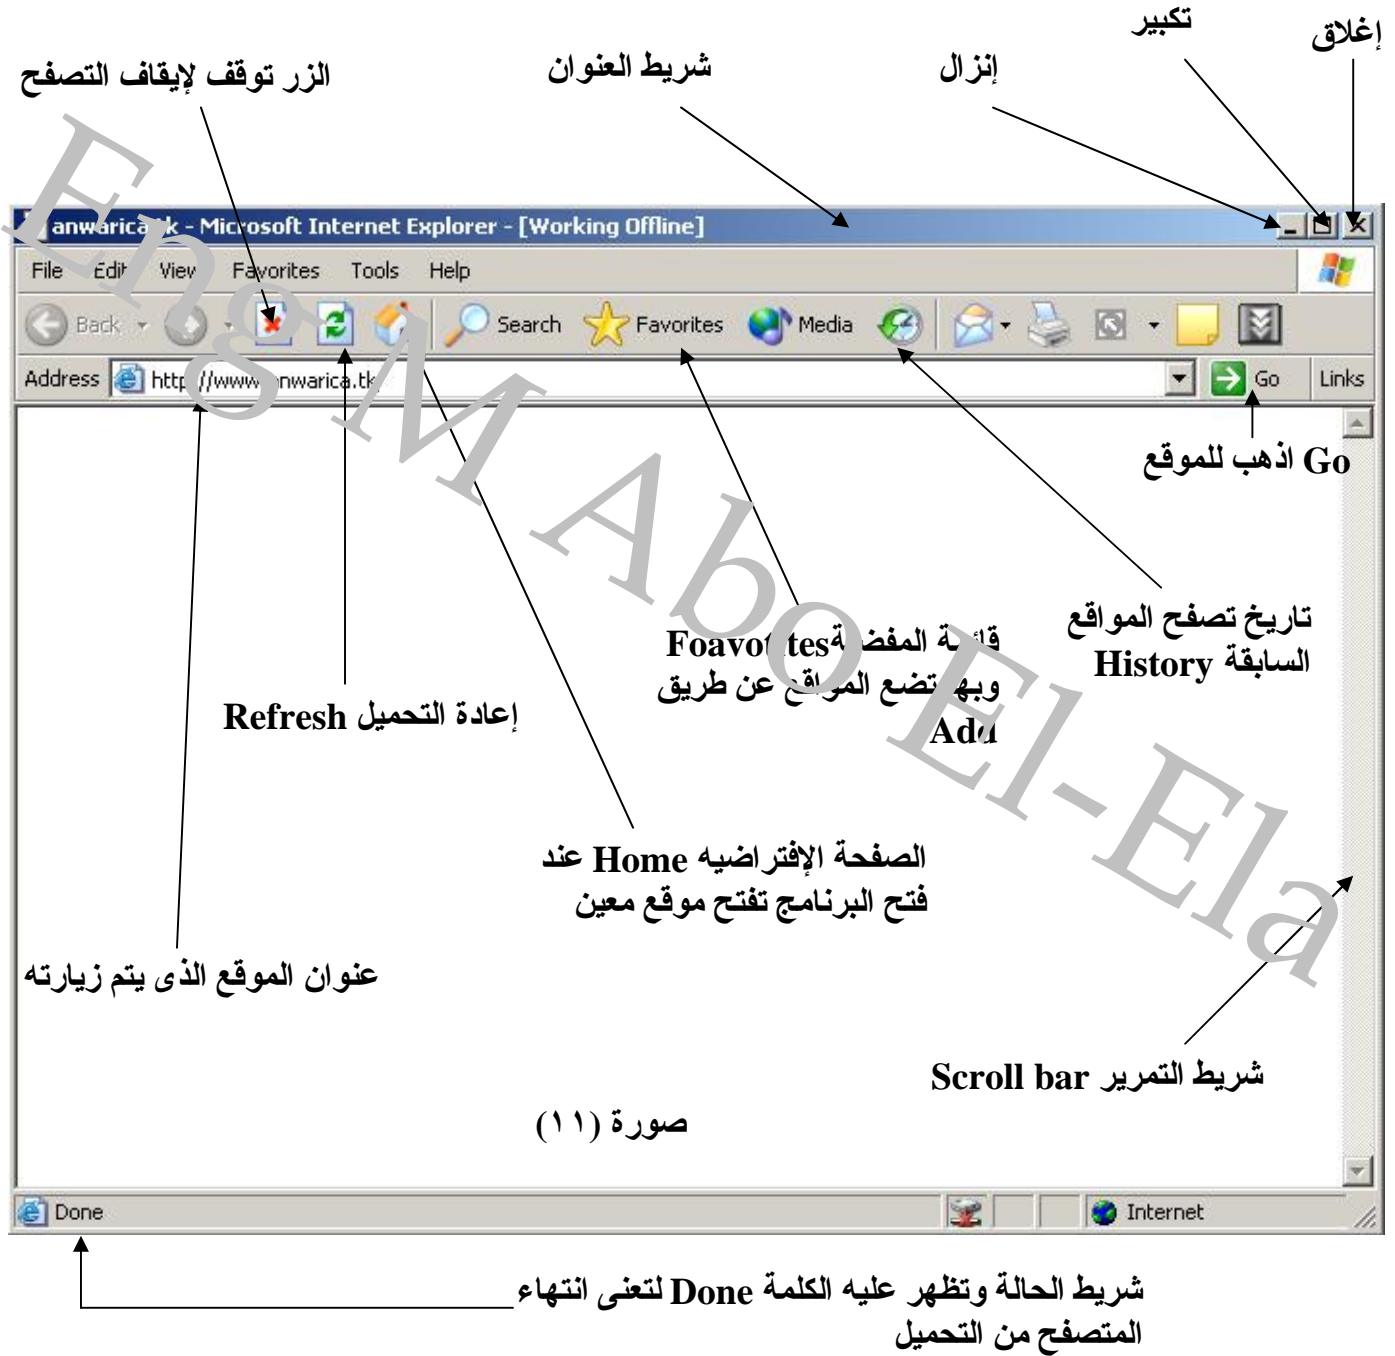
إغلاق
تكبير
إنزال
شريط العنوان
الزر توقف لإيقاف التصفح

Eng M Abo El-Ela

anwarica.tk - Microsoft Internet Explorer - [Working Offline]
File Edit View Favorites Tools Help
Back Search Favorites Media
Address http://www.anwarica.tk Go Links

Go اذهب للموقع

تاريخ تصفح المواقع السابقة History

قائمة المفضلة Foavorites وبها تضع المواقع عن طريق Add

إعادة التحميل Refresh

الصفحة الإفتراضيه Home عند فتح البرنامج تفتح موقع معين

عنوان الموقع الذى يتم زيارته

شريط التمرير Scroll bar

صورة (١١)

Done
Internet

شريط الحالة وتظهر عليه الكلمة Done لتعنى انتهاء المتصفح من التحميل